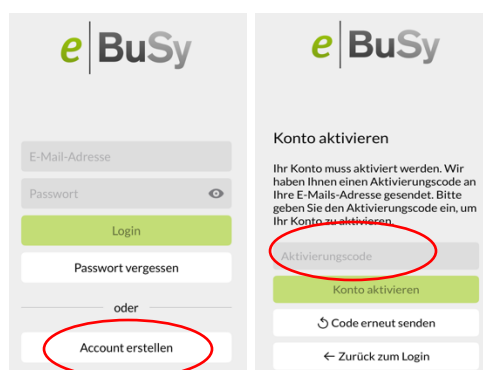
e BuSy

E-Mail-Adresse

Passwort

Login

Passwort vergessen

oder

Account erstellen

e BuSy

Konto aktivieren

Ihr Konto muss aktiviert werden. Wir haben Ihnen einen Aktivierungscode an Ihre E-Mails-Adresse gesendet. Bitte geben Sie den Aktivierungscode ein, um Ihr Konto zu aktivieren.

Aktivierungscode

Konto aktivieren

Code erneut senden

← Zurück zum Login